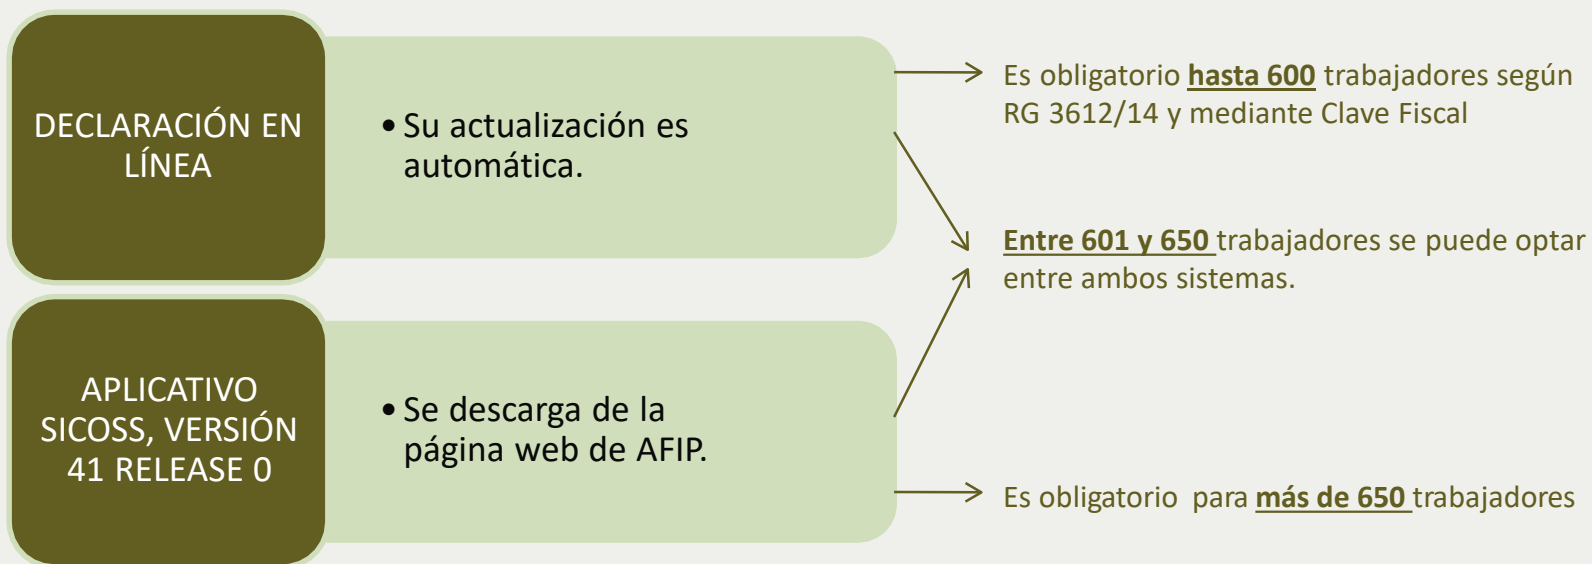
DECLARACIÓN EN LÍNEA

• Su actualización es automática.

APLICATIVO SICOSS, VERSIÓN 41 RELEASE 0

• Se descarga de la página web de AFIP.

Es obligatorio hasta 600 trabajadores según RG 3612/14 y mediante Clave Fiscal

Entre 601 y 650 trabajadores se puede optar entre ambos sistemas.

Es obligatorio para más de 650 trabajadores